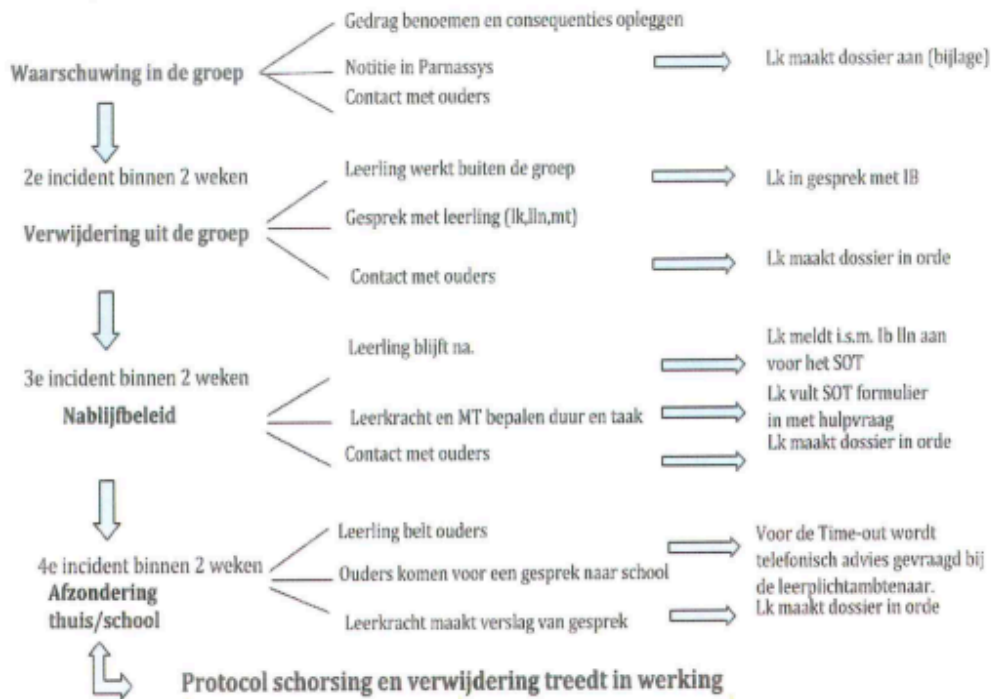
Waarschuwing in de groep

Gedrag benoemen en consequenties opleggen

Notitie in Parnassys

Contact met ouders

Lk maakt dossier aan (bijlage)

2e incident binnen 2 weken

Verwijdering uit de groep

Leerling werkt buiten de groep

Gesprek met leerling (lk,lln,mt)

Contact met ouders

Lk in gesprek met IB

Lk maakt dossier in orde

3e incident binnen 2 weken

Nablijfbeleid

Leerling blijft na.

Leerkracht en MT bepalen duur en taak

Contact met ouders

Lk meldt i.s.m. Ib lln aan voor het SOT

Lk vult SOT formulier in met hulpvraag

Lk maakt dossier in orde

4e incident binnen 2 weken

Afzondering thuis/school

Leerling belt ouders

Ouders komen voor een gesprek naar school

Leerkracht maakt verslag van gesprek

Voor de Time-out wordt telefonisch advies gevraagd bij de leerplichtambtenaar.

Lk maakt dossier in orde

Protocol schorsing en verwijdering treedt in werking